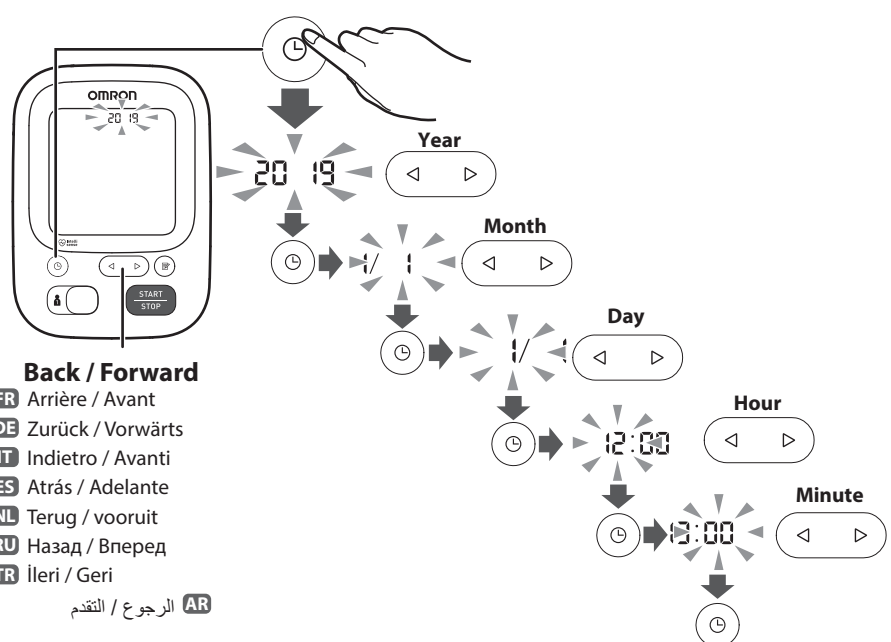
OMRON

2019

START
STOP

Year

2019

Month

1/ 1

Day

1/ 1

Hour

12:00

Minute

12:00

Back / Forward

FR Arrière / Avant
DE Zurück / Vorwärts
IT Indietro / Avanti
ES Atrás / Adelante
NL Terug / vooruit
RU Назад / Вперед
TR İleri / Geri
AR الرجوع / التقدم